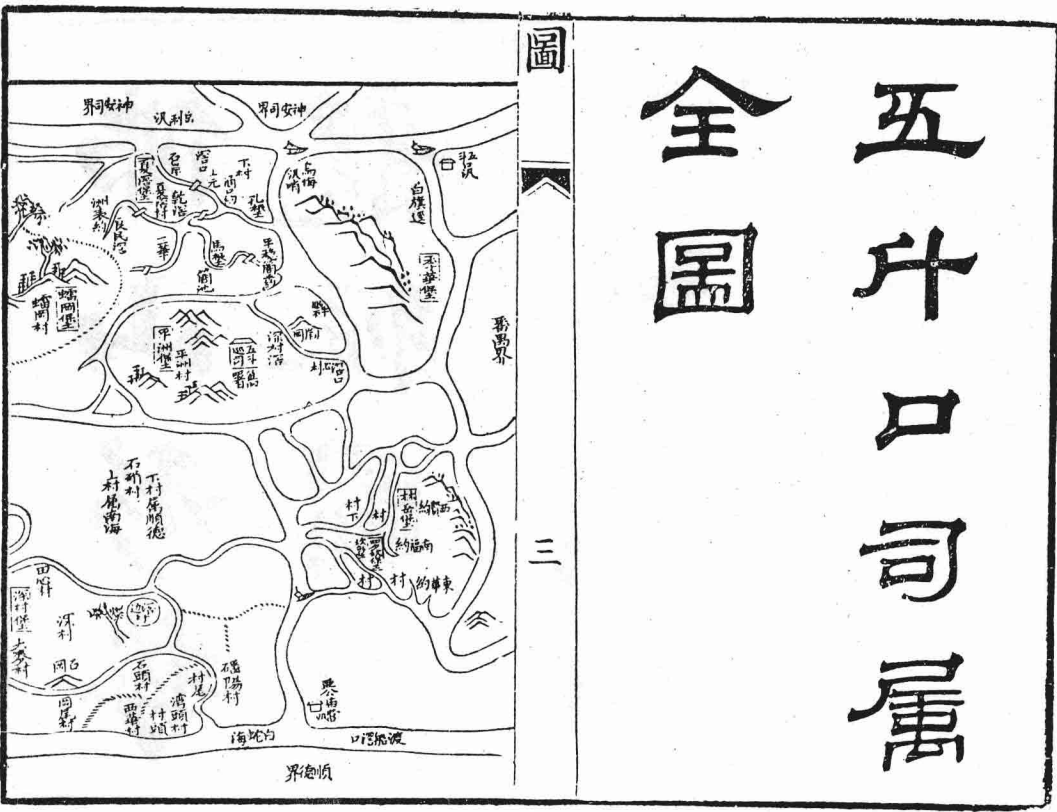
五斗口司屬全圖

圖

三

神安司界

神安司界

順德界

番禺界

白濛堡

平洲堡

平洲村

蠕岡堡

蠕岡村

石硝村

下村屬順德

村屬南海

東華約

南約

西約

五斗口司署

深村堡

深村

叠滘堡

磻陽村

沙口

渡滘口

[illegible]